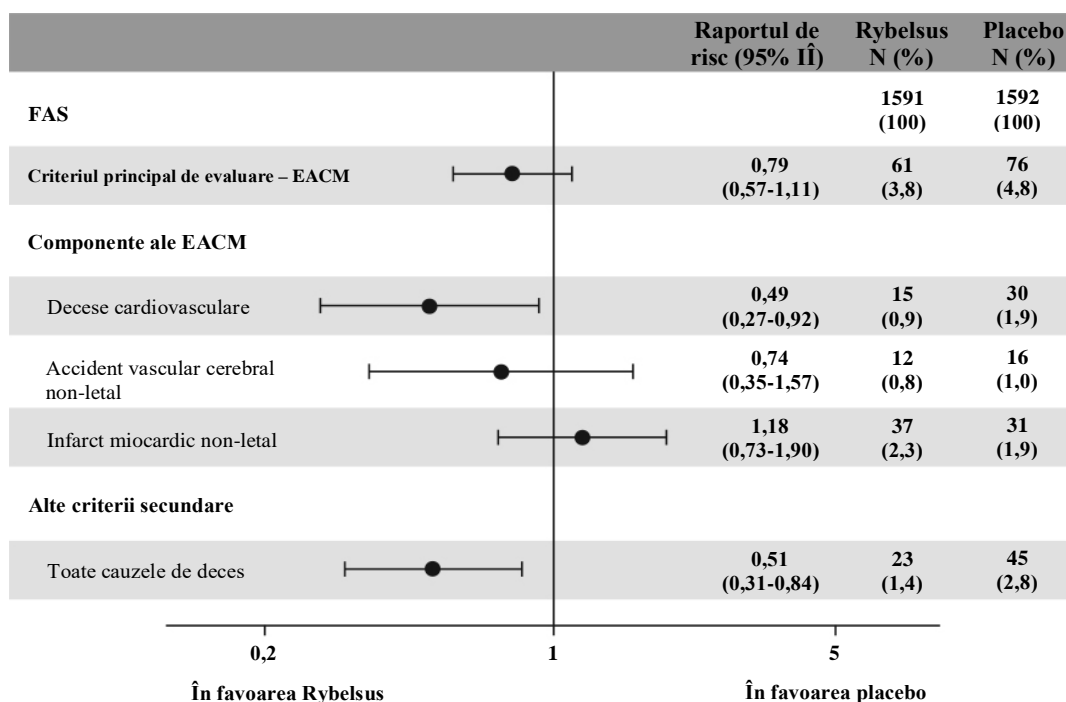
| | Raportul de risc (95% IÎ) | Rybelsus N (%) | Placebo N (%) |
|---|---|---|---|
| FAS | | 1591 (100) | 1592 (100) |
| Criteriul principal de evaluare – EACM | 0,79 (0,57-1,11) | 61 (3,8) | 76 (4,8) |
| Componente ale EACM | | | |
| Decese cardiovasculare | 0,49 (0,27-0,92) | 15 (0,9) | 30 (1,9) |
| Accident vascular cerebral non-letal | 0,74 (0,35-1,57) | 12 (0,8) | 16 (1,0) |
| Infarct miocardic non-letal | 1,18 (0,73-1,90) | 37 (2,3) | 31 (1,9) |
| Alte criterii secundare | | | |
| Toate cauzele de deces | 0,51 (0,31-0,84) | 23 (1,4) | 45 (2,8) |

0,2

1

5

În favoarea Rybelsus

În favoarea placebo